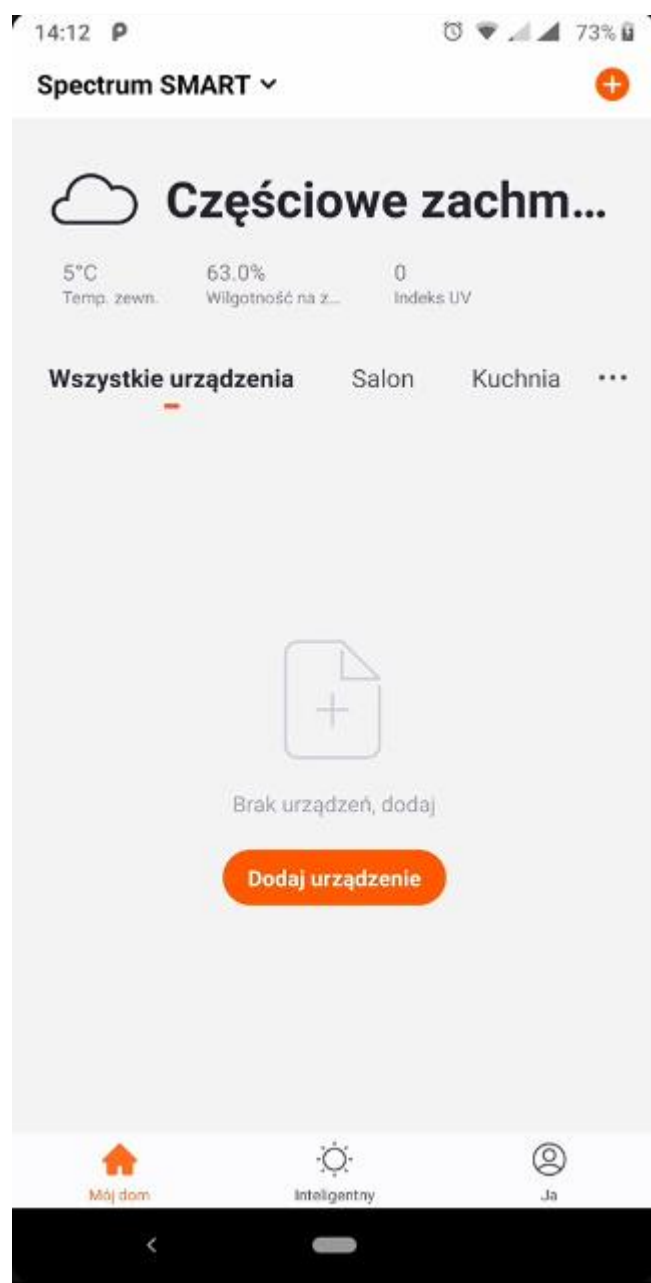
14:12 P

73%

Spectrum SMART

Częściowe zachm...

5°C
Temp. zewn.

63.0%
Wilgotność na z...

0
Indeks UV

Wszystkie urządzenia

Salon

Kuchnia

...

Brak urządzeń, dodaj

Dodaj urządzenie

Mój dom

Inteligentny

Ja